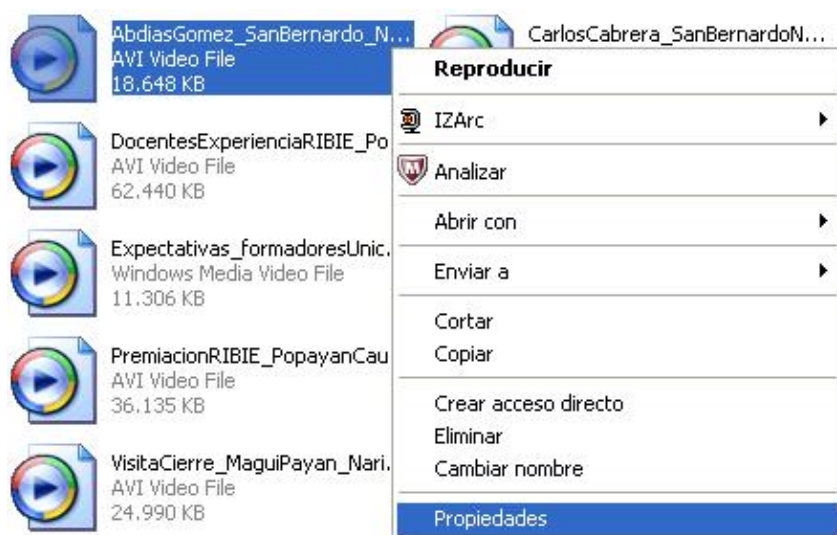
AbdiasGomez_SanBernardo_N...
AVI Video File
18.648 KB

CarlosCabrera_SanBernardoN...

DocentesExperienciaRIBIE_Po
AVI Video File
62.440 KB

Expectativas_formadoresUnic.
Windows Media Video File
11.306 KB

PremiacionRIBIE_PopayanCau
AVI Video File
36.135 KB

VisitaCierre_MaguiPayan_Nari.
AVI Video File
24.990 KB

Reproducir
IZArc
Analizar
Abrir con
Enviar a
Cortar
Copiar
Crear acceso directo
Eliminar
Cambiar nombre
Propiedades